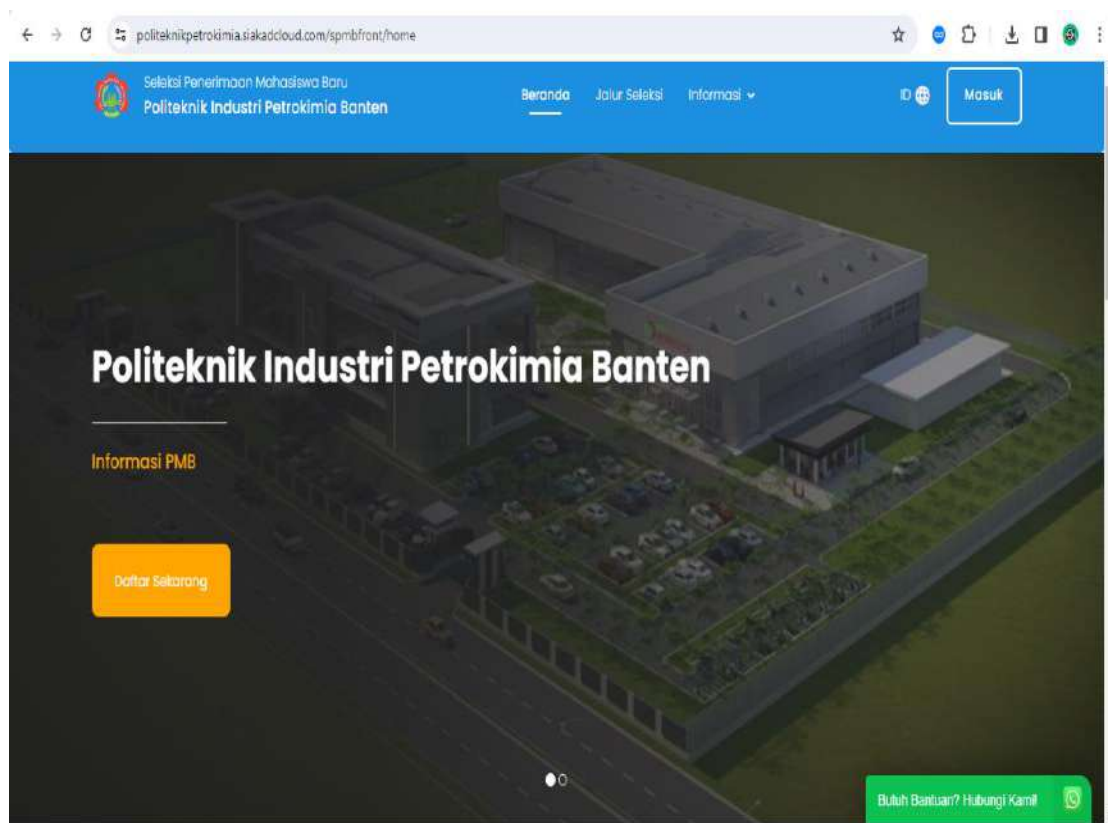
politeknikpetrokimia.siakadcloud.com/spmbfront/home

Seleksi Penerimaan Mahasiswa Baru
Politeknik Industri Petrokimia Banten

Beranda Jalur Seleksi Informasi

ID

Masuk

Politeknik Industri Petrokimia Banten

Informasi PMB

Daftar Sekarang

Butuh Bantuan? Hubungi Kami!